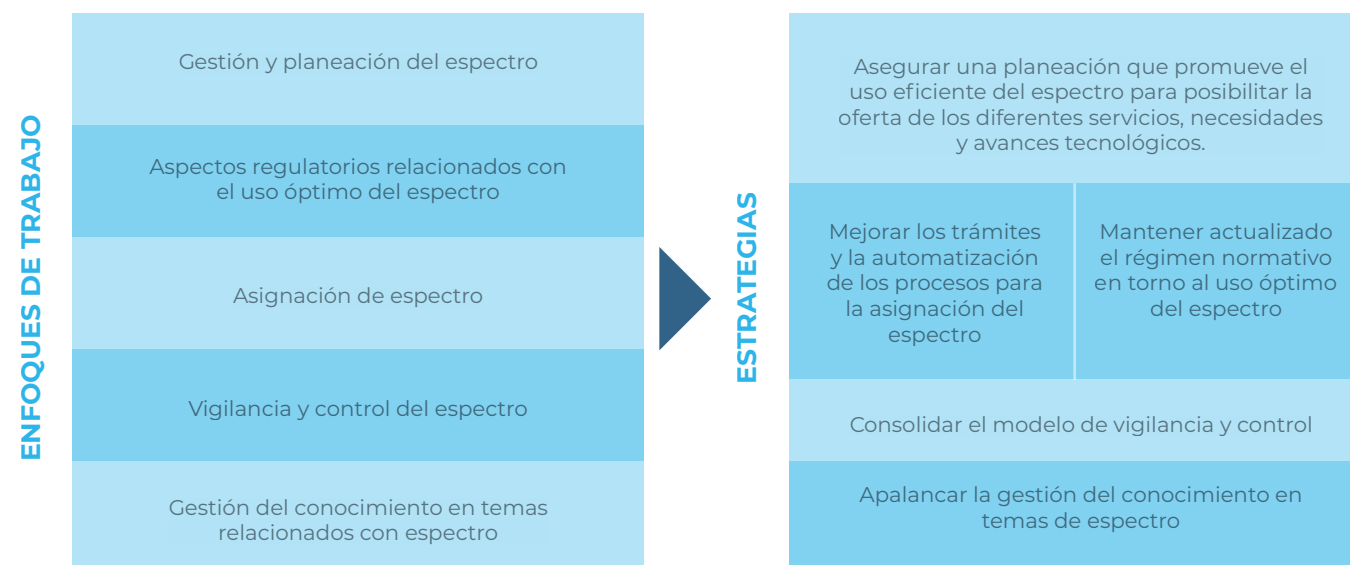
ENFOQUES DE TRABAJO

Gestión y planeación del espectro

Aspectos regulatorios relacionados con el uso óptimo del espectro

Asignación de espectro

Vigilancia y control del espectro

Gestión del conocimiento en temas relacionados con espectro

ESTRATEGIAS

Asegurar una planeación que promueve el uso eficiente del espectro para posibilitar la oferta de los diferentes servicios, necesidades y avances tecnológicos.

Mejorar los trámites y la automatización de los procesos para la asignación del espectro

Mantener actualizado el régimen normativo en torno al uso óptimo del espectro

Consolidar el modelo de vigilancia y control

Apalancar la gestión del conocimiento en temas de espectro